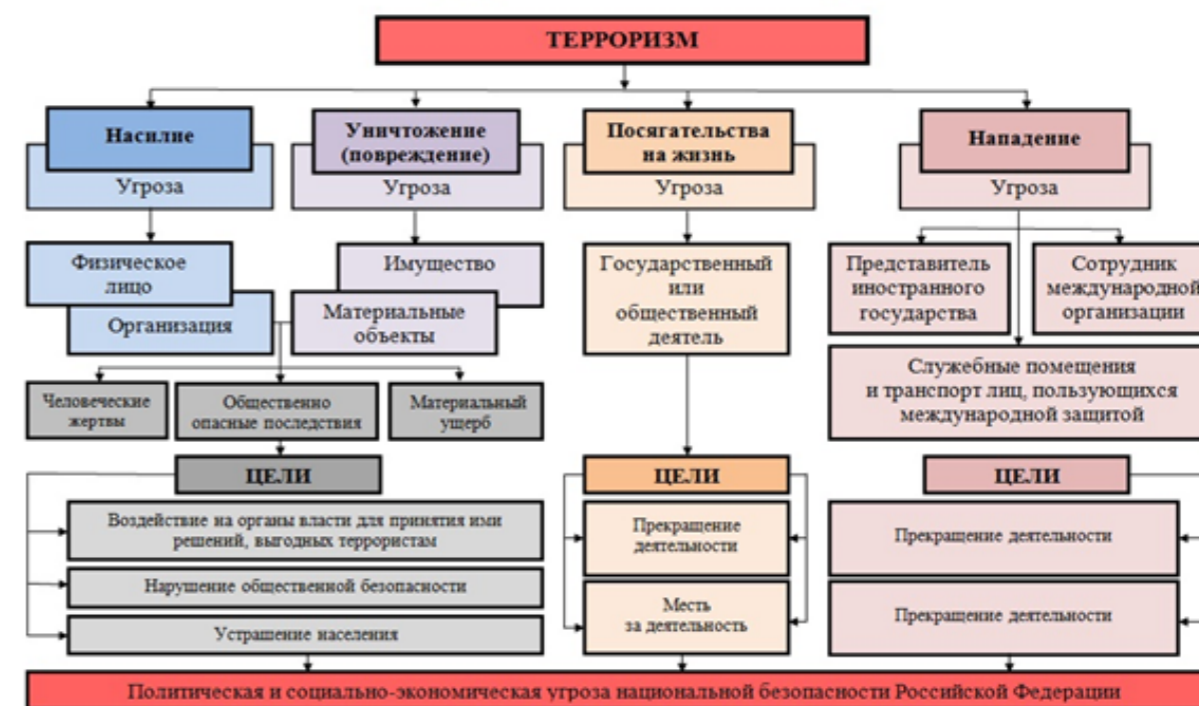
ТЕРРОРИЗМ

Насилие
Угроза

Уничтожение (повреждение)
Угроза

Посягательства на жизнь
Угроза

Нападение
Угроза

Физическое лицо

Организация

Имущество

Материальные объекты

Государственный или общественный деятель

Представитель иностранного государства

Сотрудник международной организации

Служебные помещения и транспорт лиц, пользующихся международной защитой

Человеческие жертвы

Общественно опасные последствия

Материальный ущерб

ЦЕЛИ

Воздействие на органы власти для принятия ими решений, выгодных террористам

Нарушение общественной безопасности

Устрашение населения

ЦЕЛИ

Прекращение деятельности

Месть за деятельность

ЦЕЛИ

Прекращение деятельности

Прекращение деятельности

Политическая и социально-экономическая угроза национальной безопасности Российской Федерации